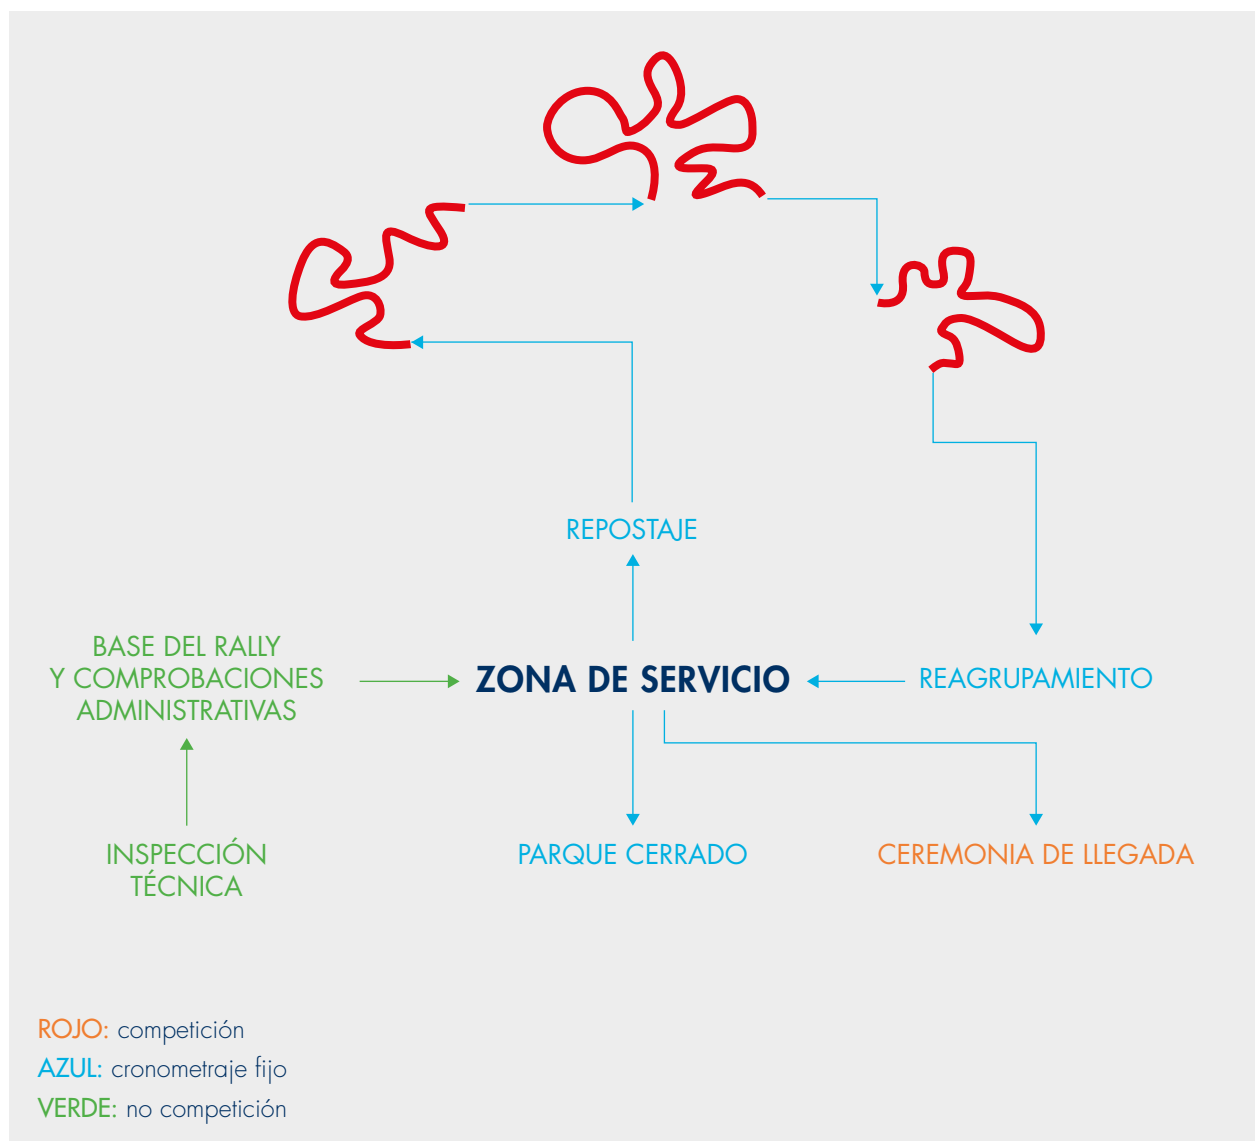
REPOSTAJE

BASE DEL RALLY Y COMPROBACIONES ADMINISTRATIVAS

ZONA DE SERVICIO

REAGRUPAMIENTO

INSPECCIÓN TÉCNICA

PARQUE CERRADO

CEREMONIA DE LLEGADA

ROJO: competición
AZUL: cronometraje fijo
VERDE: no competición